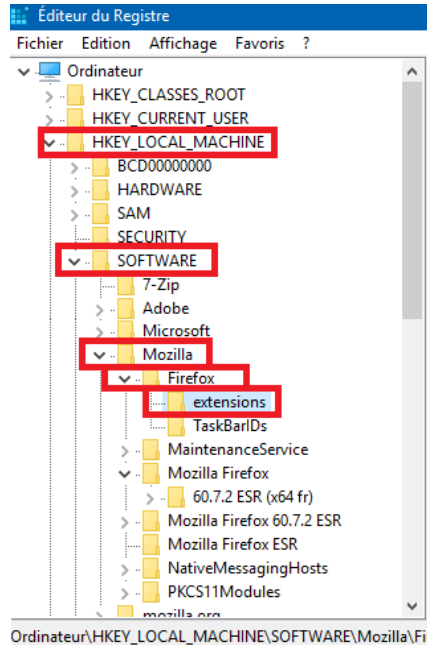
Éditeur du Registre

Fichier Edition Affichage Favoris ?

Ordinateur
HKEY_CLASSES_ROOT
HKEY_CURRENT_USER
HKEY_LOCAL_MACHINE
BCD00000000
HARDWARE
SAM
SECURITY
SOFTWARE
7-Zip
Adobe
Microsoft
Mozilla
Firefox
extensions
TaskBarIDs
MaintenanceService
Mozilla Firefox
60.7.2 ESR (x64 fr)
Mozilla Firefox 60.7.2 ESR
Mozilla Firefox ESR
NativeMessagingHosts
PKCS11Modules
mozilla.org

Ordinateur\HKEY_LOCAL_MACHINE\SOFTWARE\Mozilla\Fi